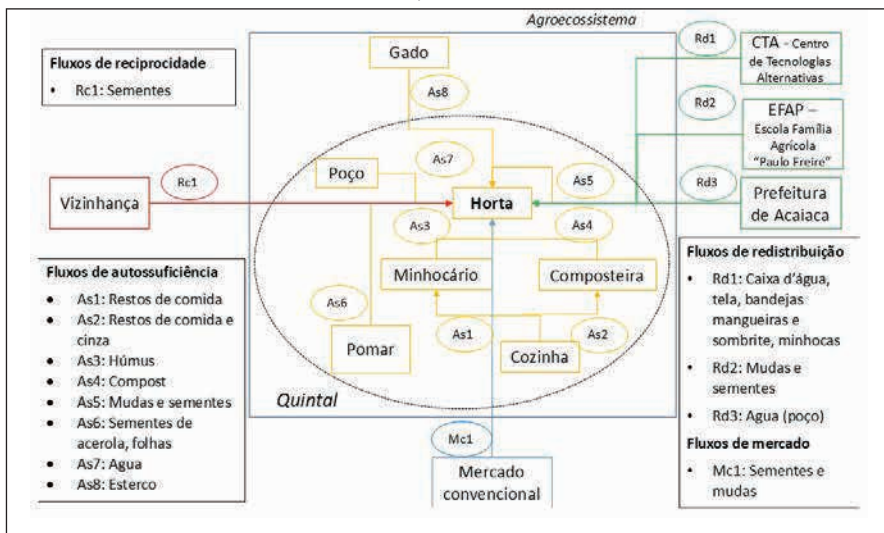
Agroecossistema

Fluxos de reciprocidade
• Rc1: Sementes

Gado
As8
Rd1
CTA - Centro de Tecnologias Alternativas
Rd2
EFAP – Escola Família Agrícola "Paulo Freire"
Rd3
Prefeitura de Acaiaca

Vizinhança
Rc1
Poço
As7
As5
Horta
As3
As4
Minhocário
Compostera

Fluxos de autossuficiência
• As1: Restos de comida
• As2: Restos de comida e cinza
• As3: Húmus
• As4: Compost
• As5: Mudas e sementes
• As6: Sementes de acerola, folhas
• As7: Agua
• As8: Esterco

As6
Pomar
As1
As2
Cozinha
Quintal
Mc1
Mercado convencional

Fluxos de redistribuição
• Rd1: Caixa d'água, tela, bandejas mangueiras e sombrite, minhocas
• Rd2: Mudas e sementes
• Rd3: Agua (poço)

Fluxos de mercado
• Mc1: Sementes e mudas